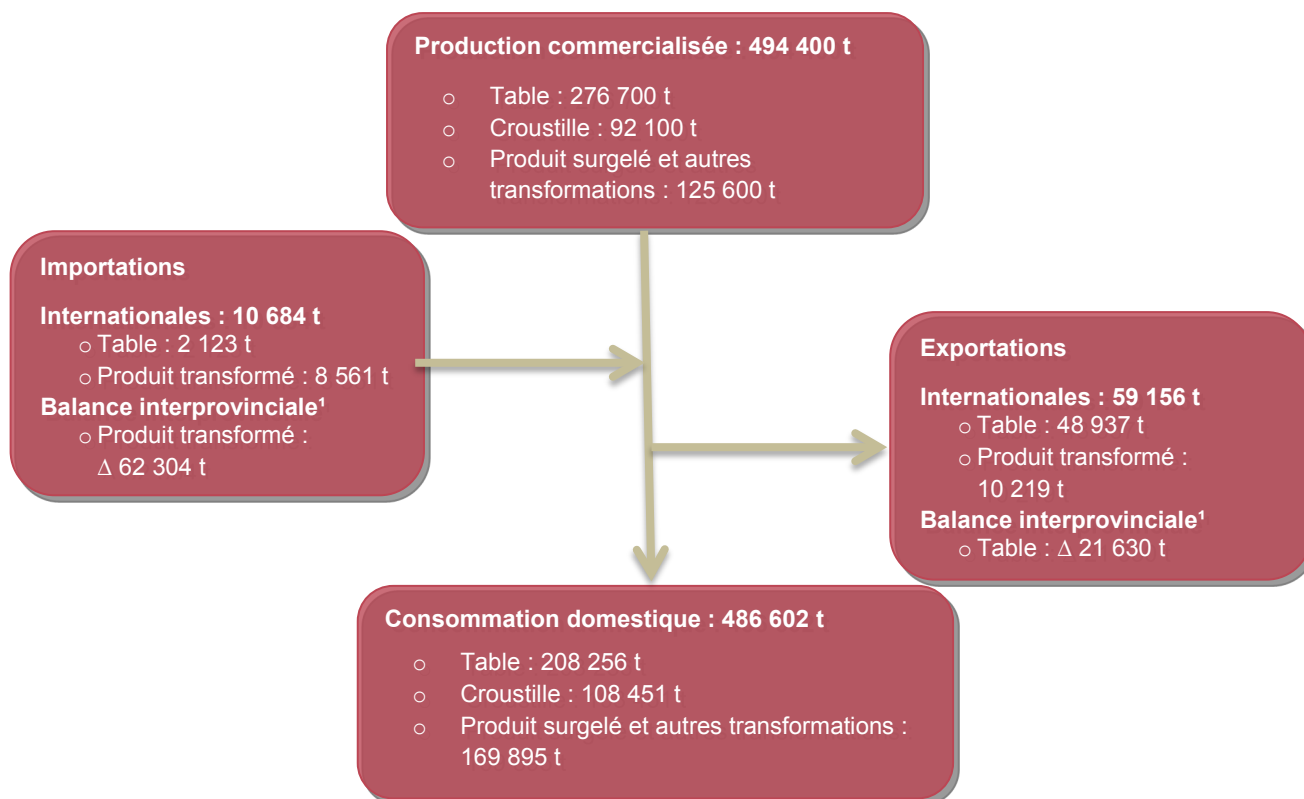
Production commercialisée : 494 400 t

- Table : 276 700 t
- Croustille : 92 100 t
- Produit surgelé et autres transformations : 125 600 t

Importations

Internationales : 10 684 t
- Table : 2 123 t
- Produit transformé : 8 561 t

Balance interprovinciale¹
- Produit transformé : ∆ 62 304 t

Exportations

Internationales : 59 156 t
- Table : 48 937 t
- Produit transformé : 10 219 t

Balance interprovinciale¹
- Table : ∆ 21 630 t

Consommation domestique : 486 602 t

- Table : 208 256 t
- Croustille : 108 451 t
- Produit surgelé et autres transformations : 169 895 t